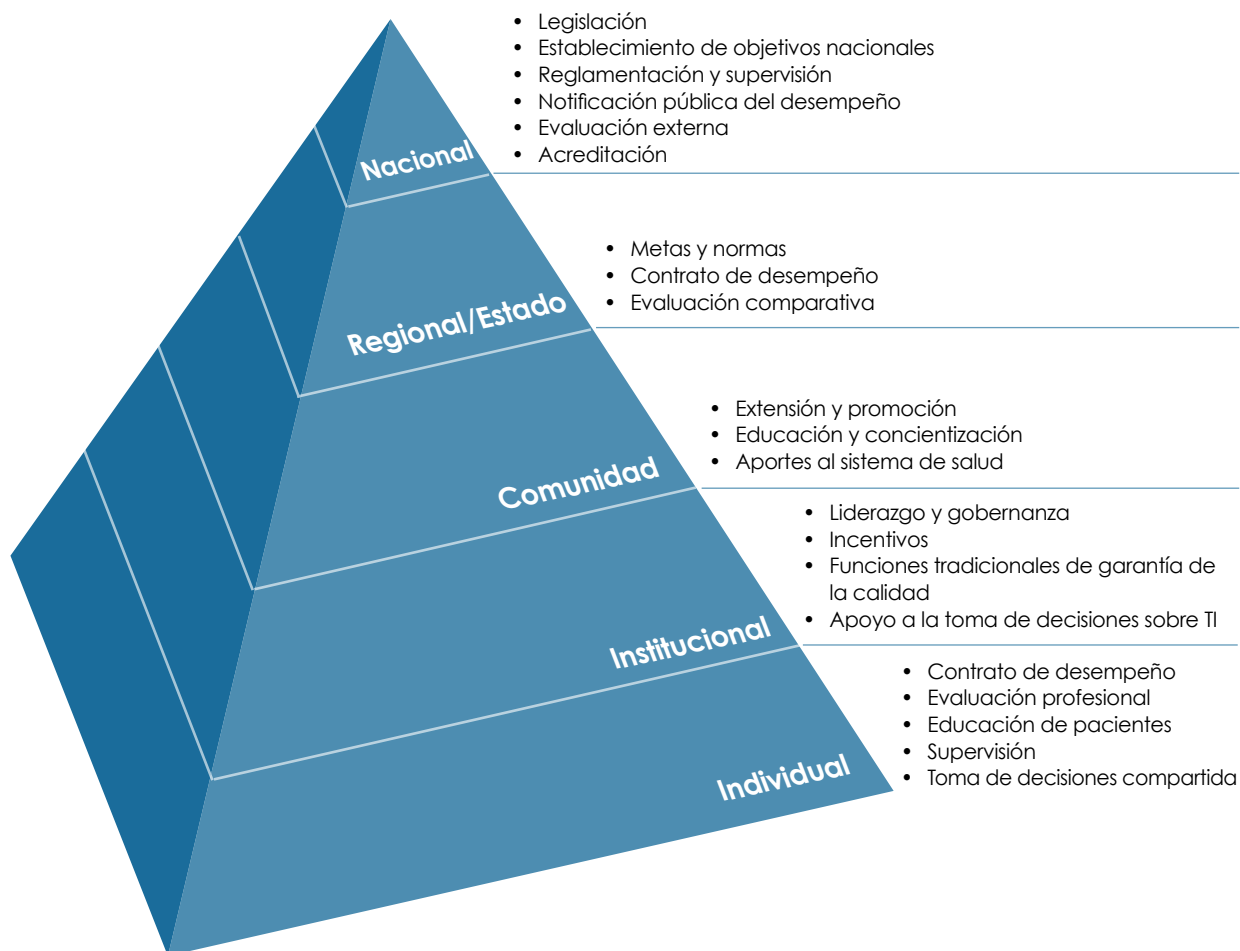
Nacional

- Legislación
- Establecimiento de objetivos nacionales
- Reglamentación y supervisión
- Notificación pública del desempeño
- Evaluación externa
- Acreditación

Regional/Estado

- Metas y normas
- Contrato de desempeño
- Evaluación comparativa

Comunidad

- Extensión y promoción
- Educación y concientización
- Aportes al sistema de salud

Institucional

- Liderazgo y gobernanza
- Incentivos
- Funciones tradicionales de garantía de la calidad
- Apoyo a la toma de decisiones sobre TI

Individual

- Contrato de desempeño
- Evaluación profesional
- Educación de pacientes
- Supervisión
- Toma de decisiones compartida